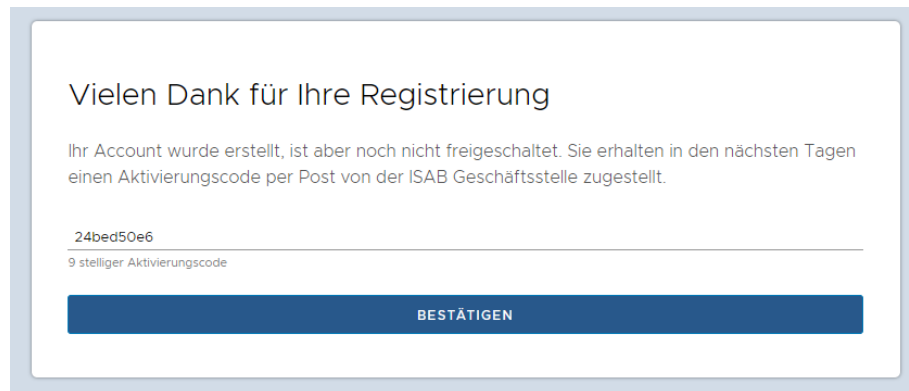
Vielen Dank für Ihre Registrierung

Ihr Account wurde erstellt, ist aber noch nicht freigeschaltet. Sie erhalten in den nächsten Tagen einen Aktivierungscode per Post von der ISAB Geschäftsstelle zugestellt.

24bed50e6

9 stelliger Aktivierungscode

BESTÄTIGEN